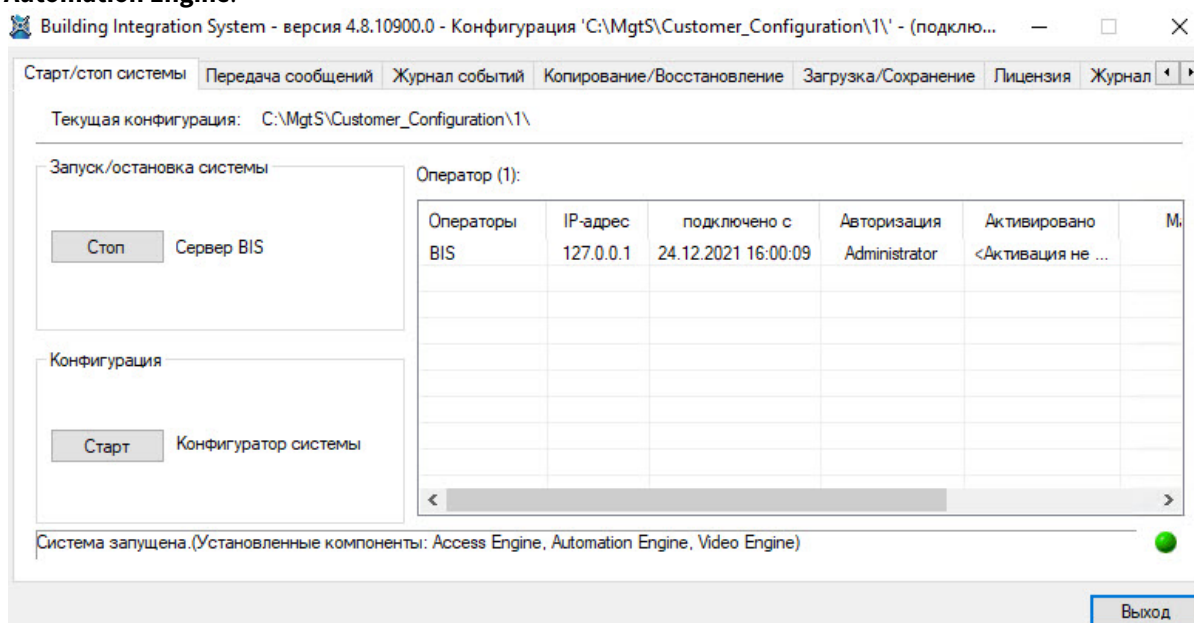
Automation Engine.

Building Integration System - версия 4.8.10900.0 - Конфигурация 'C:\MgtS\Customer_Configuration\1\' - (подклю...

Старт/стоп системы | Передача сообщений | Журнал событий | Копирование/Восстановление | Загрузка/Сохранение | Лицензия | Журнал

Текущая конфигурация: C:\MgtS\Customer_Configuration\1\

Запуск/остановка системы

Стоп Сервер BIS

Конфигурация

Старт Конфигуратор системы

Оператор (1):

| Операторы | IP-адрес | подключено с | Авторизация | Активировано | М |
|---|---|---|---|---|---|
| BIS | 127.0.0.1 | 24.12.2021 16:00:09 | Administrator | <Активация не ... | |

Система запущена.(Установленные компоненты: Access Engine, Automation Engine, Video Engine)

Выход